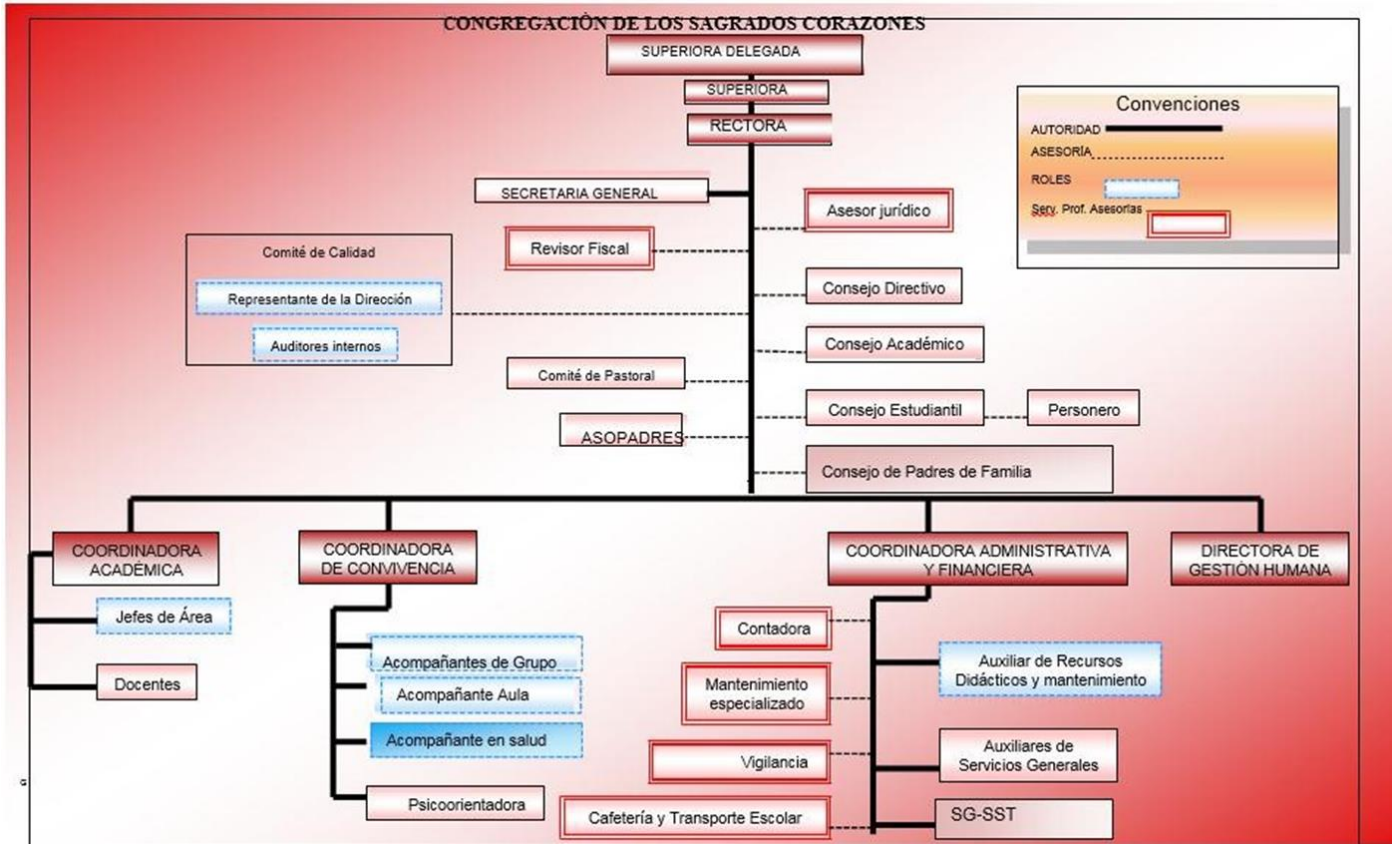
CONGREGACIÒN DE LOS SAGRADOS CORAZONES

SUPERIORA DELEGADA

SUPERIORA

RECTORA

Convenciones
AUTORIDAD
ASESORÍA
ROLES
Serv. Prof. Asesorías

SECRETARIA GENERAL

Asesor jurídico

Comité de Calidad

Representante de la Dirección

Auditores internos

Revisor Fiscal

Consejo Directivo

Consejo Académico

Comité de Pastoral

Consejo Estudiantil

Personero

ASOPADRES

Consejo de Padres de Familia

COORDINADORA ACADÉMICA

Jefes de Área

Docentes

COORDINADORA DE CONVIVENCIA

Acompañantes de Grupo

Acompañante Aula

Acompañante en salud

Psicoorientadora

COORDINADORA ADMINISTRATIVA Y FINANCIERA

Contadora

Mantenimiento especializado

Vigilancia

Cafetería y Transporte Escolar

Auxiliar de Recursos Didácticos y mantenimiento

Auxiliares de Servicios Generales

SG-SST

DIRECTORA DE GESTIÓN HUMANA